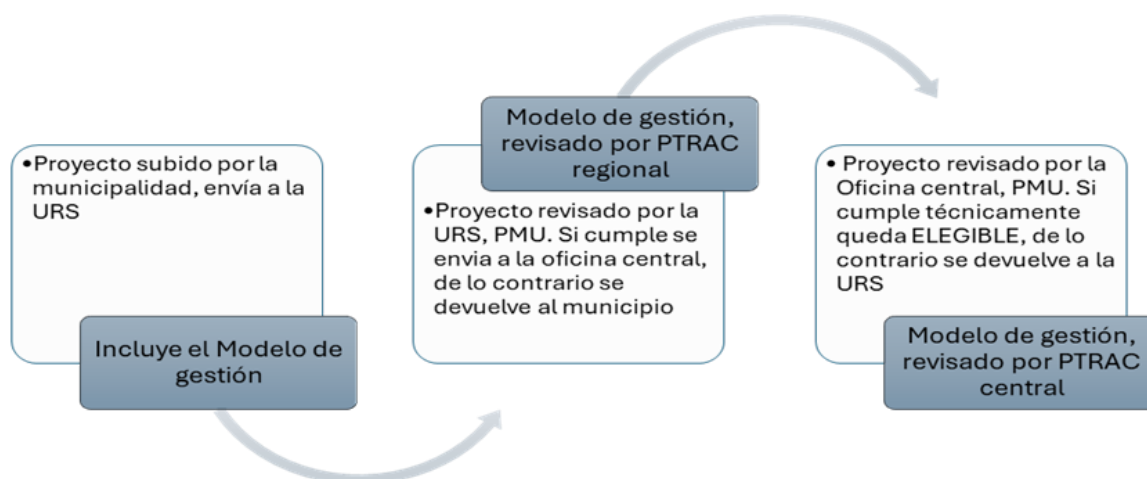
• Proyecto subido por la municipalidad, envía a la URS

Incluye el Modelo de gestión

Modelo de gestión, revisado por PTRAC regional

• Proyecto revisado por la URS, PMU. Si cumple se envia a la oficina central, de lo contrario se devuelve al municipio

• Proyecto revisado por la Oficina central, PMU. Si cumple técnicamente queda ELEGIBLE, de lo contrario se devuelve a la URS

Modelo de gestión, revisado por PTRAC central